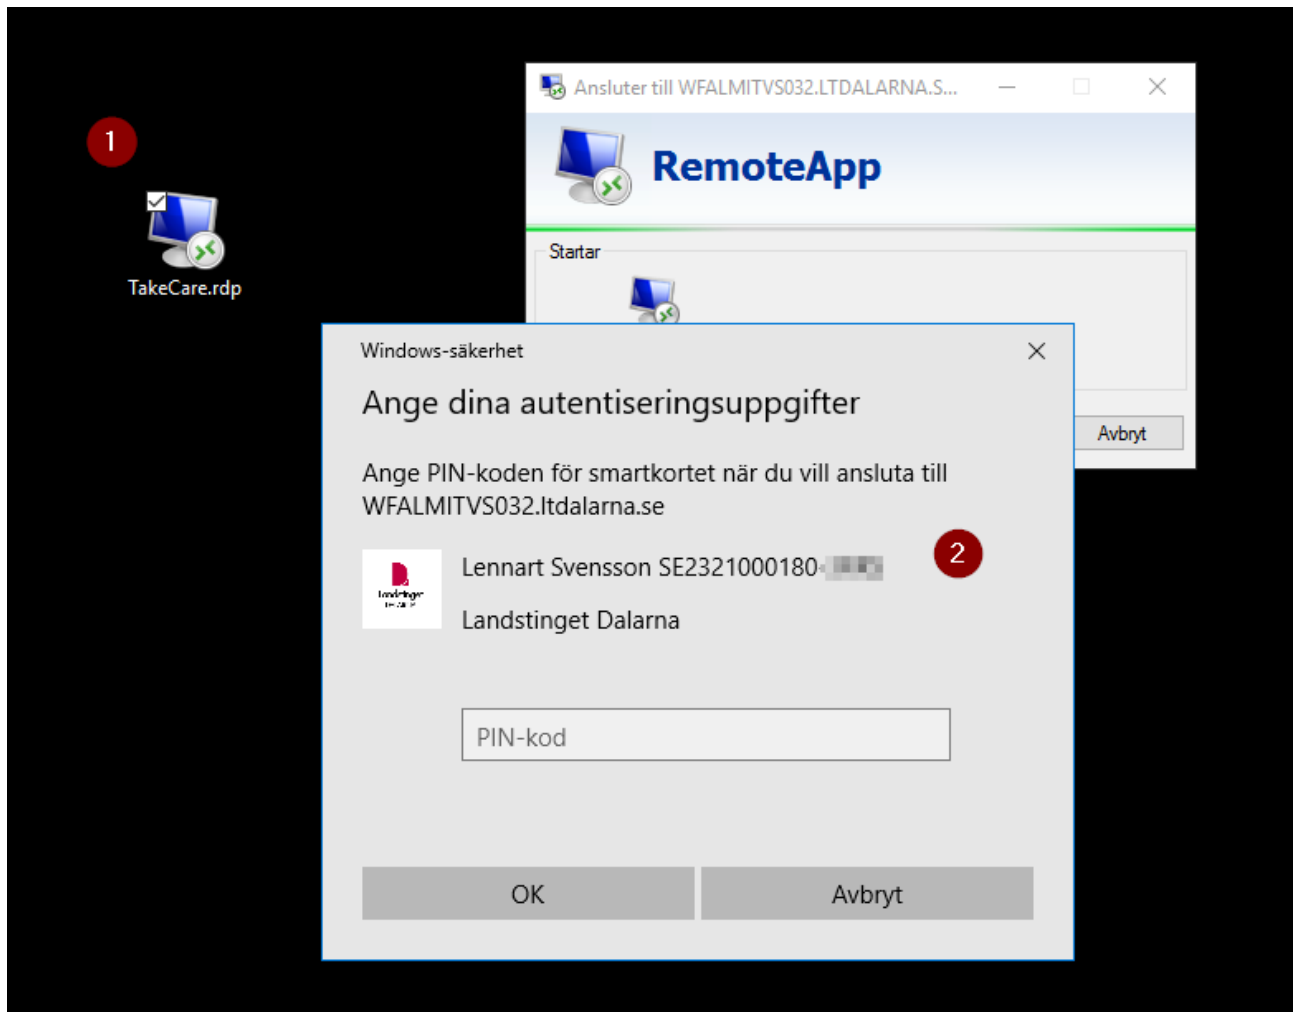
1

TakeCare.rdp

Ansluter till WFALMITVS032.LTDALARNA.S...

RemoteApp

Startar

Avbryt

Windows-säkerhet

Ange dina autentiseringsuppgifter

Ange PIN-koden för smartkortet när du vill ansluta till WFALMITVS032.ltdalarna.se

2

Lennart Svensson SE2321000180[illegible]

Landstinget Dalarna

PIN-kod

OK

Avbryt